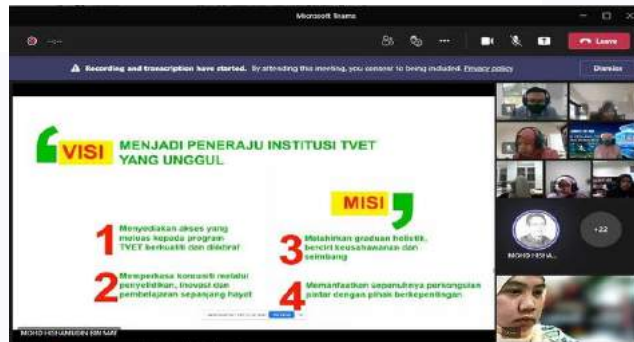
Microsoft Teams

Leave

Recording and transcription have started. By attending this meeting, you consent to being included. Privacy policy

Dismiss

VISI MENJADI PENERAJU INSTITUSI TVET YANG UNGGUL

MISI

1 Menyediakan akses yang meluas kepada program TVET berkualiti dan diiktiraf

2 Memperkasa komuniti melalui penyelidikan, inovasi dan pembelajaran sepanjang hayat

3 Melahirkan graduan holistik, bercirl keusahawanan dan seimbang

4 Memanfaatkan sepenuhnya perkongsian pintar dengan pihak berkepentingan

+22

MOHD HISHAMUDIN BIN MAT

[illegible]